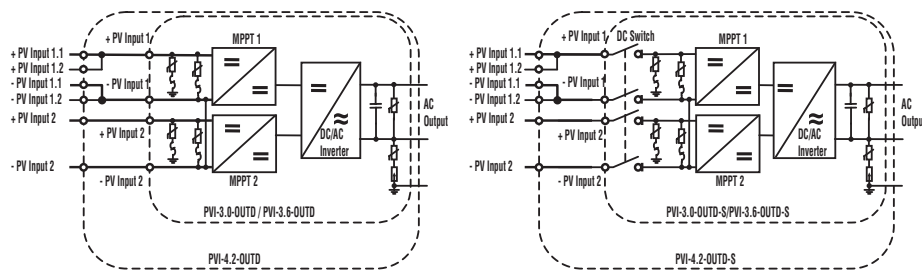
+ PV Input 1.1
+ PV Input 1.2
- PV Input 1.1
- PV Input 1.2
+ PV Input 2
- PV Input 2
+ PV Input 1
- PV Input 1
+ PV Input 2
- PV Input 2
MPPT 1
MPPT 2
=
=
=
=
=
≈
DC/AC Inverter
AC Output
PVI-3.0-OUTD / PVI-3.6-OUTD
PVI-4.2-OUTD

+ PV Input 1.1
+ PV Input 1.2
- PV Input 1.1
- PV Input 1.2
+ PV Input 2
- PV Input 2
+ PV Input 1
DC Switch
- PV Input 1
+ PV Input 2
- PV Input 2
MPPT 1
MPPT 2
=
=
=
=
=
≈
DC/AC Inverter
AC Output
PVI-3.0-OUTD-S/PVI-3.6-OUTD-S
PVI-4.2-OUTD-S